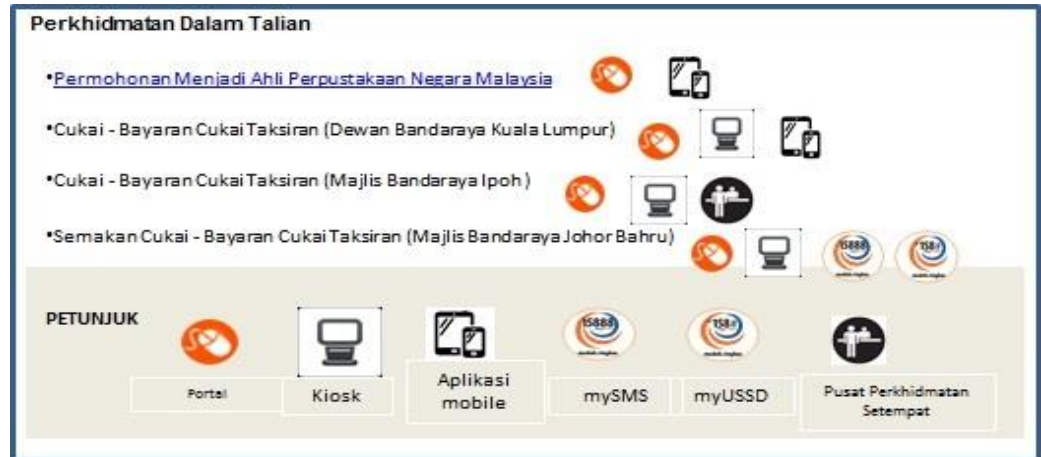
Perkhidmatan Dalam Talian

•Permohonan Menjadi Ahli Perpustakaan Negara Malaysia

•Cukai - Bayaran Cukai Taksiran (Dewan Bandaraya Kuala Lumpur)

•Cukai - Bayaran Cukai Taksiran (Majlis Bandaraya Ipoh)

•Semakan Cukai - Bayaran Cukai Taksiran (Majlis Bandaraya Johor Bahru)

15888 15888

PETUNJUK

15888 15888

Portal

Kiosk

Aplikasi mobile

mySMS

myUSSD

Pusat Perkhidmatan Setempat